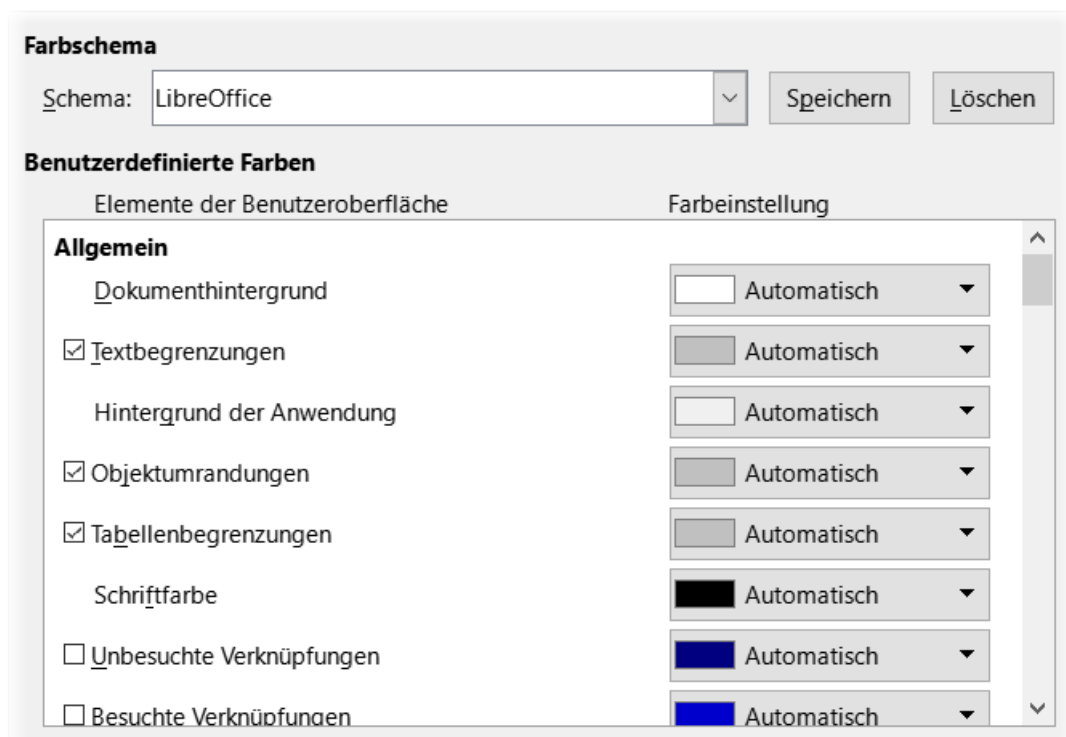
Farbschema

Schema: LibreOffice

Speichern

Löschen

Benutzerdefinierte Farben

Elemente der Benutzeroberfläche

Farbeinstellung

Allgemein

Dokumenthintergrund | Automatisch

☑ Textbegrenzungen | Automatisch

Hintergrund der Anwendung | Automatisch

☑ Objektumrandungen | Automatisch

☑ Tabellenbegrenzungen | Automatisch

Schriftfarbe | Automatisch

☐ Unbesuchte Verknüpfungen | Automatisch

☐ Besuchte Verknüpfungen | Automatisch